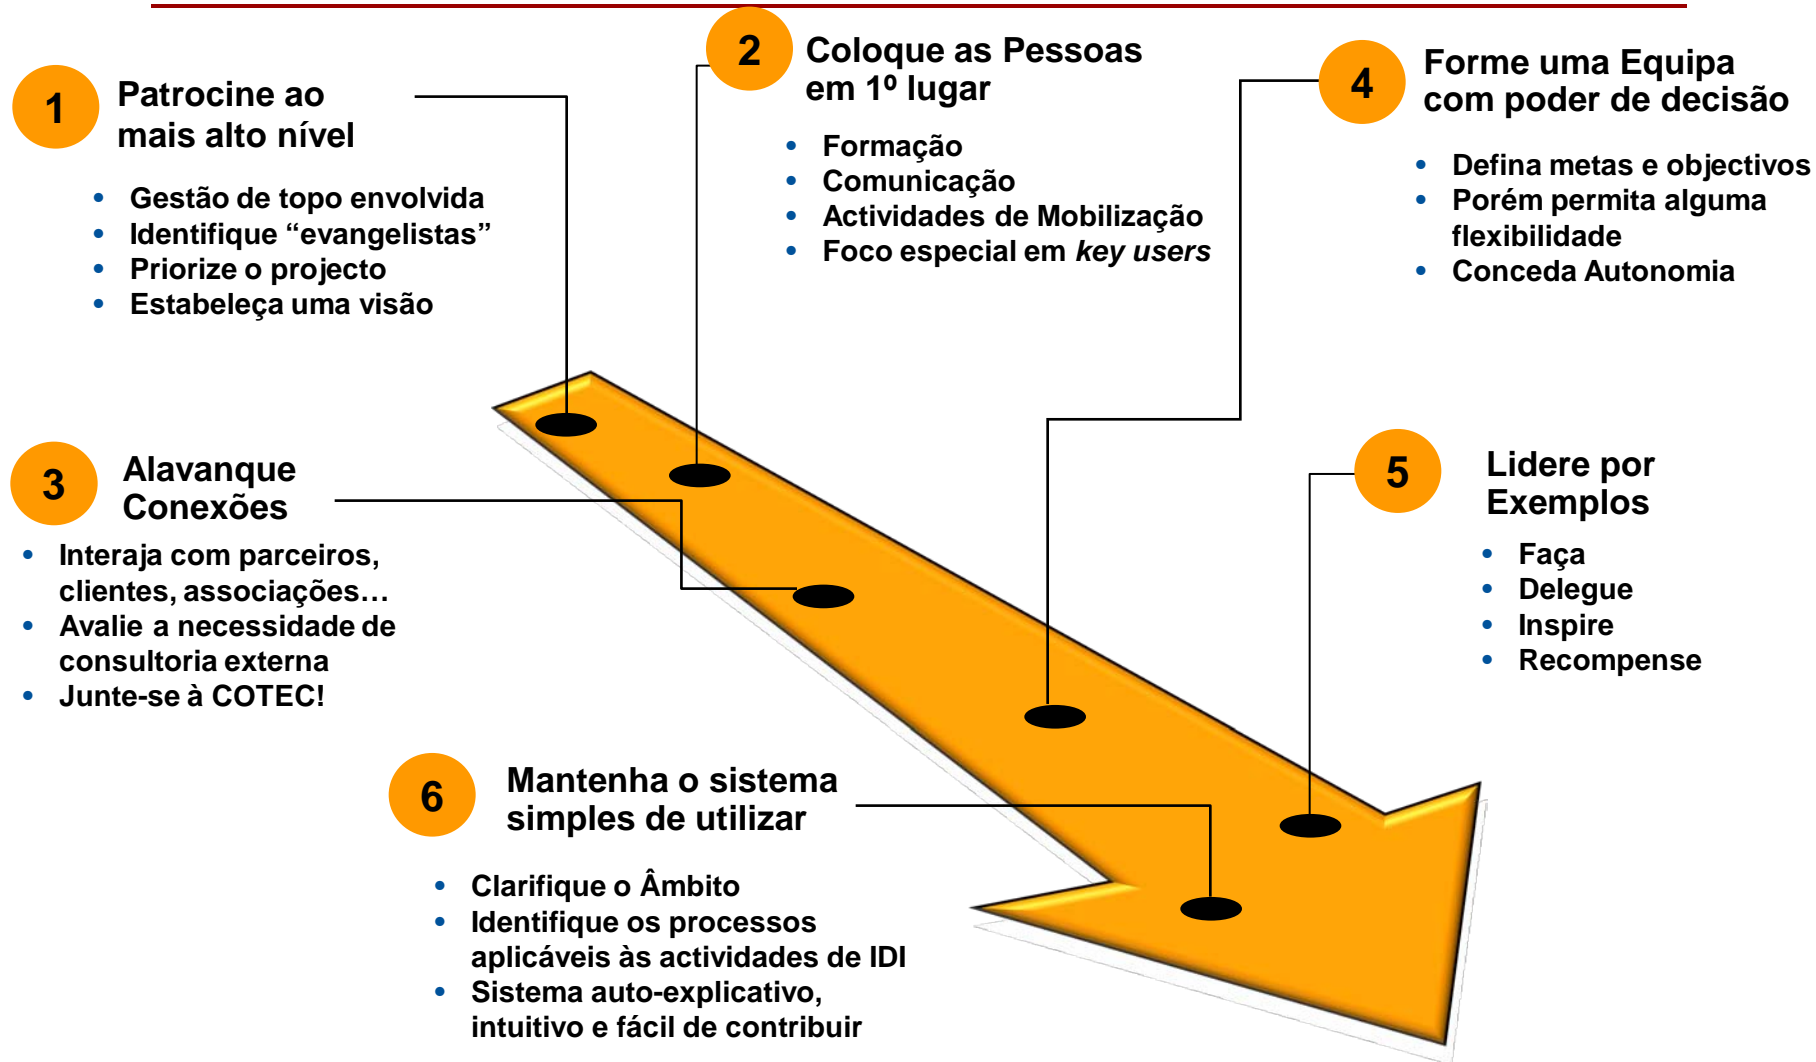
1 Patrocine ao mais alto nível

- Gestão de topo envolvida
- Identifique “evangelistas”
- Priorize o projecto
- Estabeleça uma visão

2 Coloque as Pessoas em 1º lugar

- Formação
- Comunicação
- Actividades de Mobilização
- Foco especial em *key users*

4 Forme uma Equipa com poder de decisão

- Defina metas e objectivos
- Porém permita alguma flexibilidade
- Conceda Autonomia

3 Alavanque Conexões

- Interaja com parceiros, clientes, associações…
- Avalie a necessidade de consultoria externa
- Junte-se à COTEC!

5 Lidere por Exemplos

- Faça
- Delegue
- Inspire
- Recompense

6 Mantenha o sistema simples de utilizar

- Clarifique o Âmbito
- Identifique os processos aplicáveis às actividades de IDI
- Sistema auto-explicativo, intuitivo e fácil de contribuir